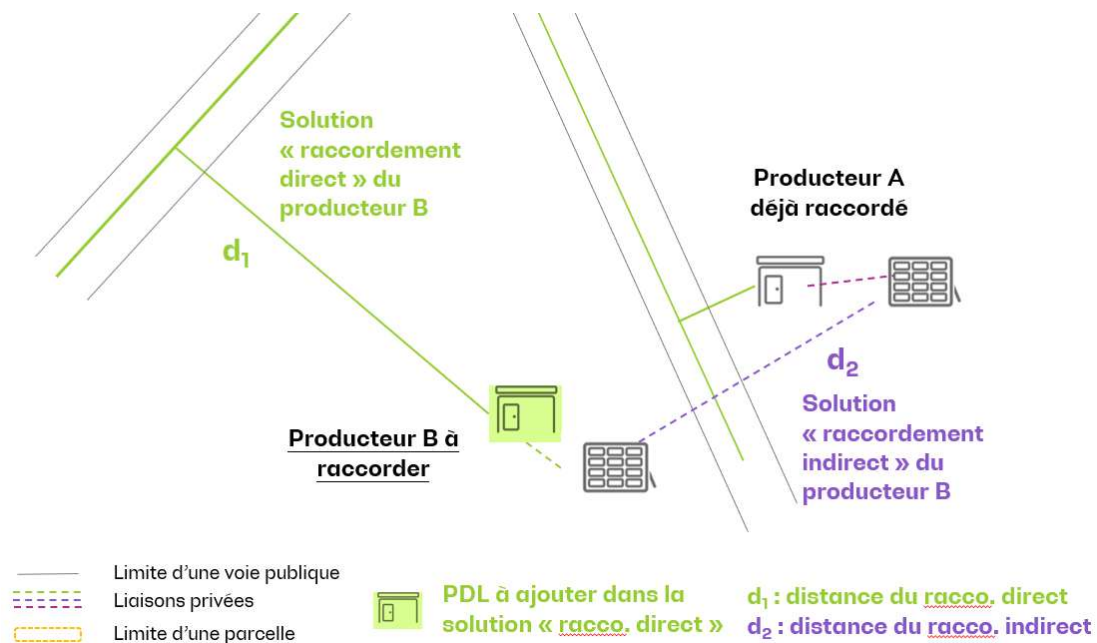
Solution « raccordement direct » du producteur B

$d_1$

Producteur A déjà raccordé

$d_2$

Solution « raccordement indirect » du producteur B

Producteur B à raccorder

Limite d'une voie publique
Liaisons privées
Limite d'une parcelle

PDL à ajouter dans la solution « racco. direct »

$d_1$ : distance du racco. direct
$d_2$ : distance du racco. indirect